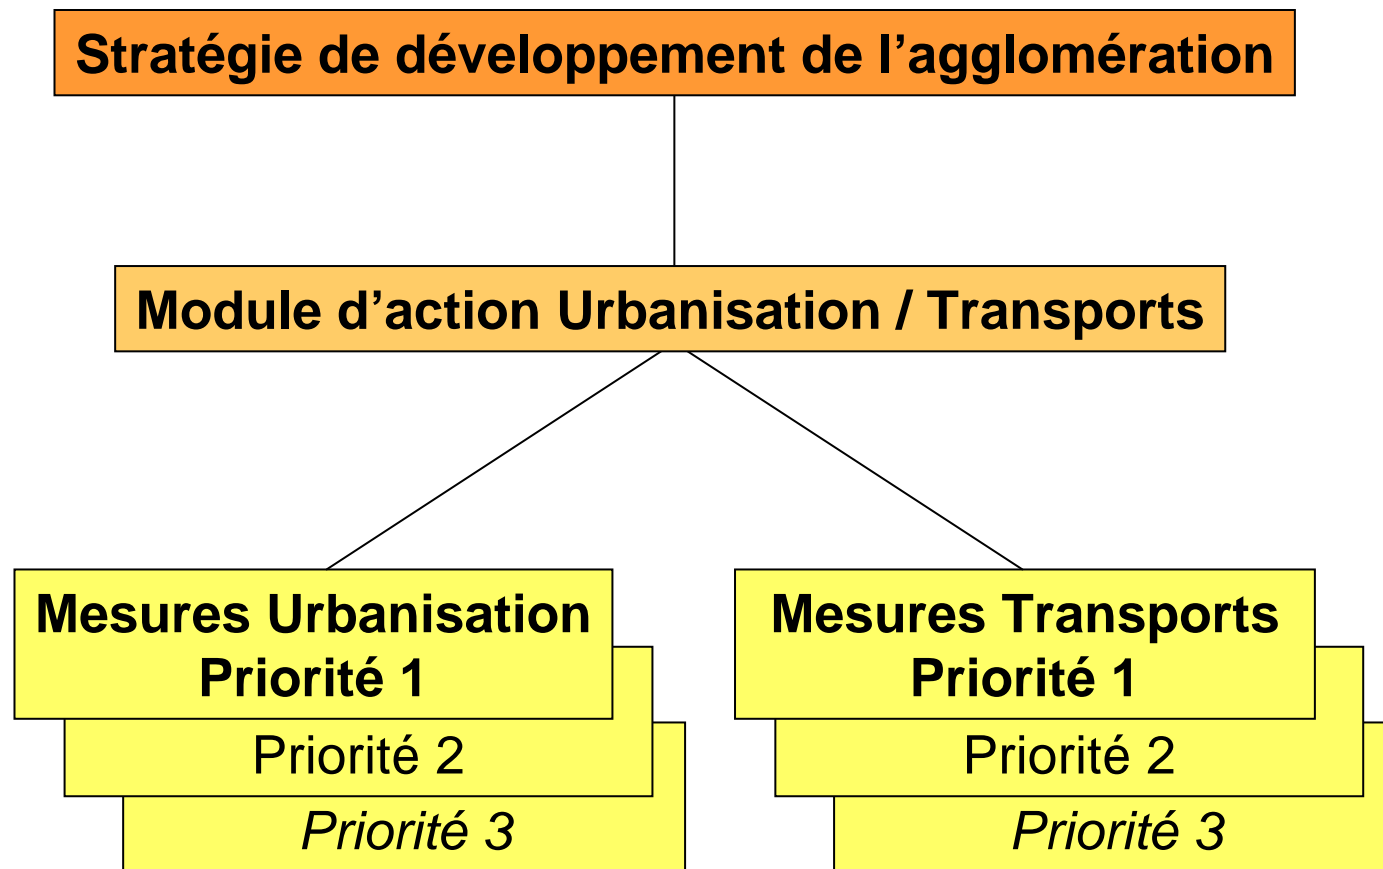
Stratégie de développement de l’agglomération

Module d’action Urbanisation / Transports

Mesures Urbanisation
Priorité 1
Priorité 2
*Priorité 3*

Mesures Transports
Priorité 1
Priorité 2
*Priorité 3*